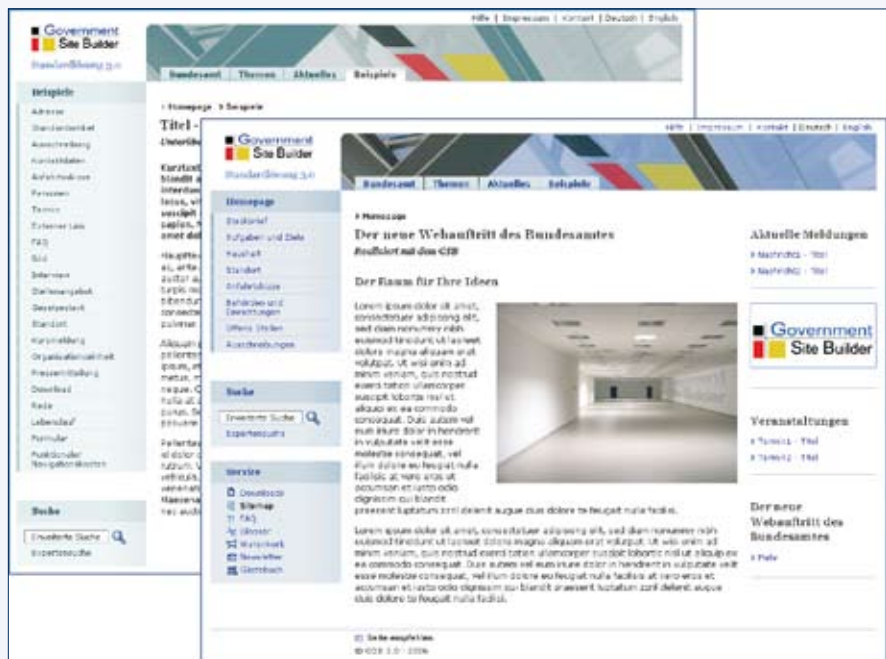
Government Site Builder

Standardlösung 3.0

Hilfe | Impressum | Kontakt | Deutsch | English

Bundesamt | Themen | Aktuelles | Beispiele

Beispiele

Adresse
Standardartikel
Ausschreibung
Kontaktdaten
Aufgaben und Ziele
Personen
Termin
Externer Link
FAQ
Bild
Interview
Stellenangebot
Gesetzestext
Standort
Kurzmeldung
Organisationseinheit
Pressemitteilung
Download
Rede
Lebenslauf
Formular
Funktionaler Navigationsknoten

Suche

Erweiterte Suche

Expertensuche

› Homepage › Beispiele

Titel - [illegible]

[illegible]

Government Site Builder

Standardlösung 3.0

Hilfe | Impressum | Kontakt | Deutsch | English

Bundesamt | Themen | Aktuelles | Beispiele

Homepage

Stabsstelle
Aufgaben und Ziele
Haushalt
Standort
Anfahrtsskizze
Behörden und Einrichtungen
Offene Stellen
Ausschreibungen

Suche

Erweiterte Suche

Expertensuche

Service

Downloads
Sitemap
FAQ
Glossar
Merkzettel
Newsletter
Gästebuch

› Homepage

Der neue Webauftritt des Bundesamtes

Realisiert mit dem GSB

Der Raum für Ihre Ideen

Lorem ipsum dolor sit amet, consectetuer adipiscing elit, sed diam nonummy nibh euismod tincidunt ut laoreet dolore magna aliquam erat volutpat. Ut wisi enim ad minim veniam, quis nostrud exerci tation ullamcorper suscipit lobortis nisl ut aliquip ex ea commodo consequat. Duis autem vel eum iriure dolor in hendrerit in vulputate velit esse molestie consequat, vel illum dolore eu feugiat nulla facilisis at vero eros et accumsan et iusto odio dignissim qui blandit praesent luptatum zzril delenit augue duis dolore te feugait nulla facilisi.

Lorem ipsum dolor sit amet, consectetuer adipiscing elit, sed diam nonummy nibh euismod tincidunt ut laoreet dolore magna aliquam erat volutpat. Ut wisi enim ad minim veniam, quis nostrud exerci tation ullamcorper suscipit lobortis nisl ut aliquip ex ea commodo consequat. Duis autem vel eum iriure dolor in hendrerit in vulputate velit esse molestie consequat, vel illum dolore eu feugiat nulla facilisis at vero eros et accumsan et iusto odio dignissim qui blandit praesent luptatum zzril delenit augue duis dolore te feugait nulla facilisi.

Seite empfehlen

© GSB 3.0 - 2006

Aktuelle Meldungen

› Nachricht1 - Titel
› Nachricht2 - Titel

Government Site Builder

Veranstaltungen

› Termin1 - Titel
› Termin2 - Titel

Der neue Webauftritt des Bundesamtes

› Mehr